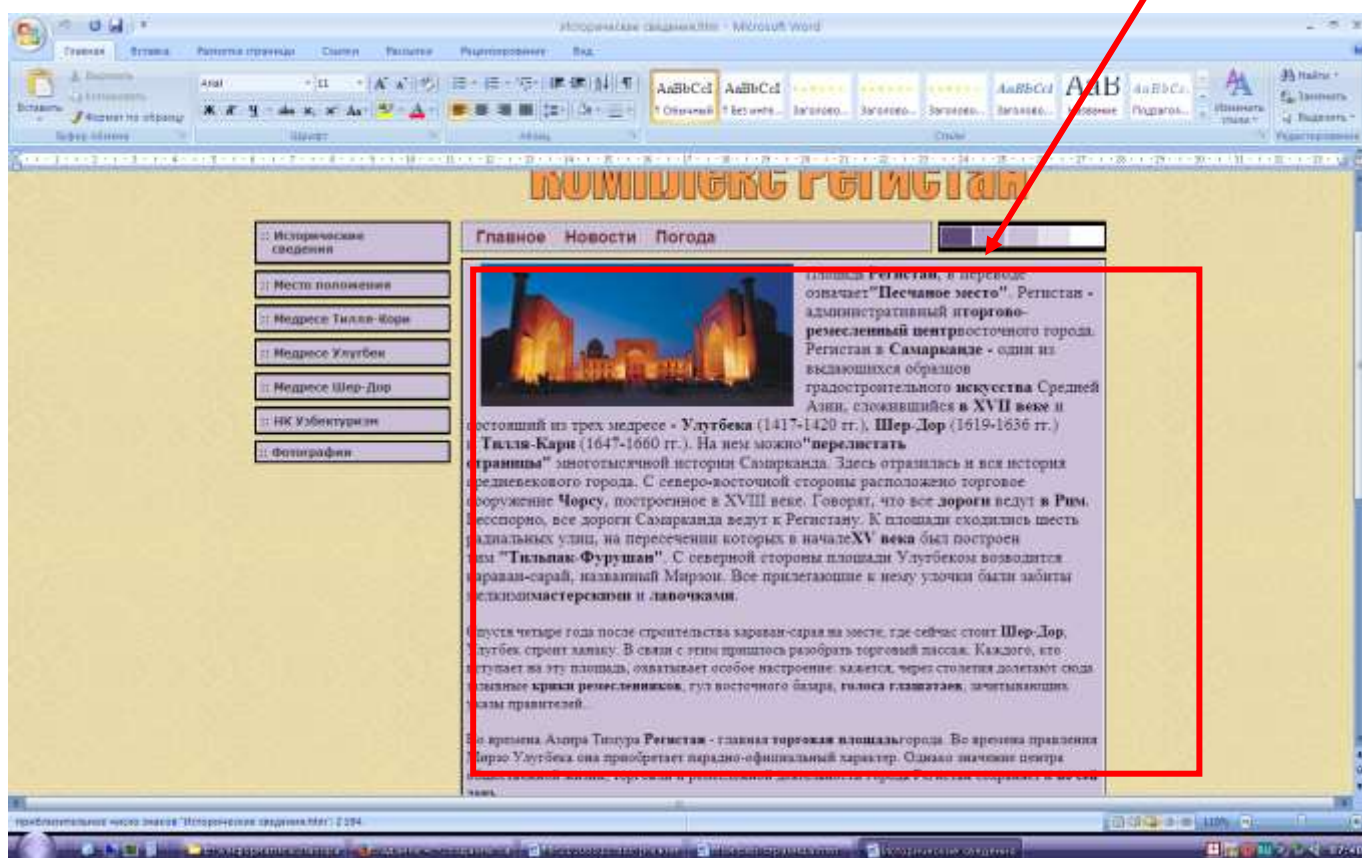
Исторические сведения.htm - Microsoft Word

Главная Вставка Разметка страницы Ссылки Рассылки Рецензирование Вид

Вставить Вырезать Копировать Формат по образцу Буфер обмена

Arial 11 Шрифт Абзац

AaBbCcI AaBbCcI AaBbCcI AaBbCcI AaB AaBbCc.

¶ Обычный ¶ Без инте... Заголово... Заголово... Заголово... Заголово... Название Подзагол... Изменить стили Стили

Найти Заменить Выделить Редактирование

КОМПЛЕКС РЕГИСТАН

:: Исторические сведения

:: Место положения

:: Медресе Тилля-Кори

:: Медресе Улугбек

:: Медресе Шер-Дор

:: НК Узбектуризм

:: Фотографии

Главное Новости Погода

Площадь **Регистан**, в переводе означает**"Песчаное место"**. Регистан - административный и**торгово-ремесленный центр**восточного города. Регистан в **Самарканде** - один из выдающихся образцов градостроительного **искусства** Средней Азии, сложившийся **в XVII веке** и состоящий из трех медресе - **Улугбека** (1417-1420 гг.), **Шер-Дор** (1619-1636 гг.) и **Тилля-Кари** (1647-1660 гг.). На нем можно**"перелистать страницы"** многотысячной истории Самарканда. Здесь отразилась и вся история средневекового города. С северо-восточной стороны расположено торговое сооружение **Чорсу**, построенное в XVIII веке. Говорят, что все **дороги** ведут **в Рим**. Бесспорно, все дороги Самарканда ведут к Регистану. К площади сходились шесть радиальных улиц, на пересечении которых в начале**XV века** был построен тим **"Тильпак-Фурушан"**. С северной стороны площади Улугбеком возводится караван-сарай, названный Мирзои. Все прилегающие к нему улочки были забиты мелкими**мастерскими** и **лавочками**.

Спустя четыре года после строительства караван-сарая на месте, где сейчас стоит **Шер-Дор**, Улугбек строит ханаку. В связи с этим пришлось разобрать торговый пассаж. Каждого, кто вступает на эту площадь, охватывает особое настроение: кажется, через столетия долетают сюда тяжелые **крики ремесленников**, гул восточного базара, **голоса глашатаев**, зачитывающих указы правителей.

Во времена Амира Тимура **Регистан** - главная **торговая площадь**города. Во времена правления Мирзо Улугбека она приобретает парадно-официальный характер. Однако значение центра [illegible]

Приблизительное число знаков "Исторические сведения.htm": 2 194

110%